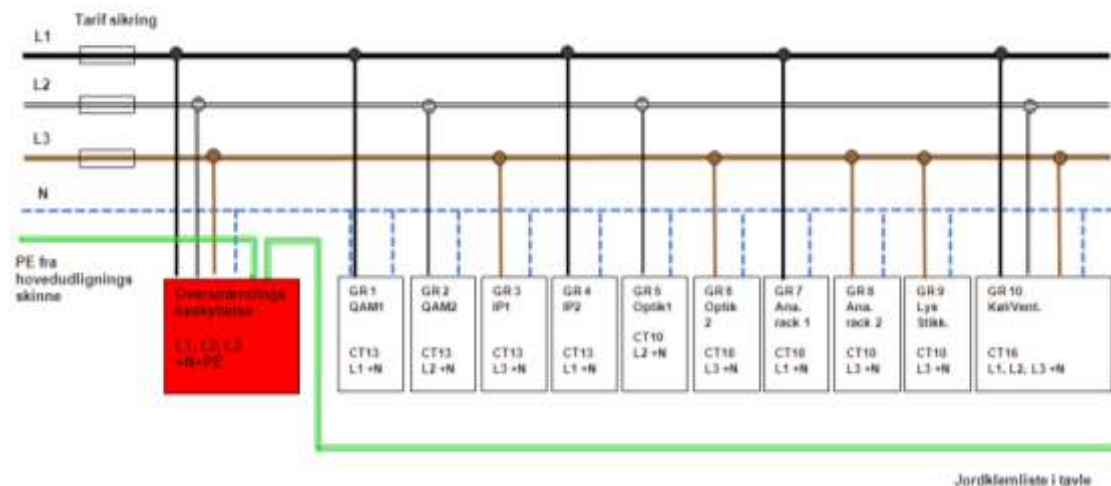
Tarif sikring

L1

L2

L3

N

PE fra hovedudlignings skinne

Overspændings beskyttelse

L1, L2, L3 +N+PE

GR 1 QAM1

CT13 L1 +N

GR 2 QAM2

CT13 L2 +N

GR 3 IP1

CT13 L3 +N

GR 4 IP2

CT13 L1 +N

GR 5 Optik1

CT10 L2 +N

GR 6 Optik 2

CT10 L3 +N

GR 7 Ana. rack 1

CT10 L1 +N

GR 8 Ana. rack 2

CT10 L3 +N

GR 9 Lys Stikk.

CT10 L3 +N

GR 10 Køl/Vent.

CT16 L1, L2, L3 +N

Jordklemliste i tavle